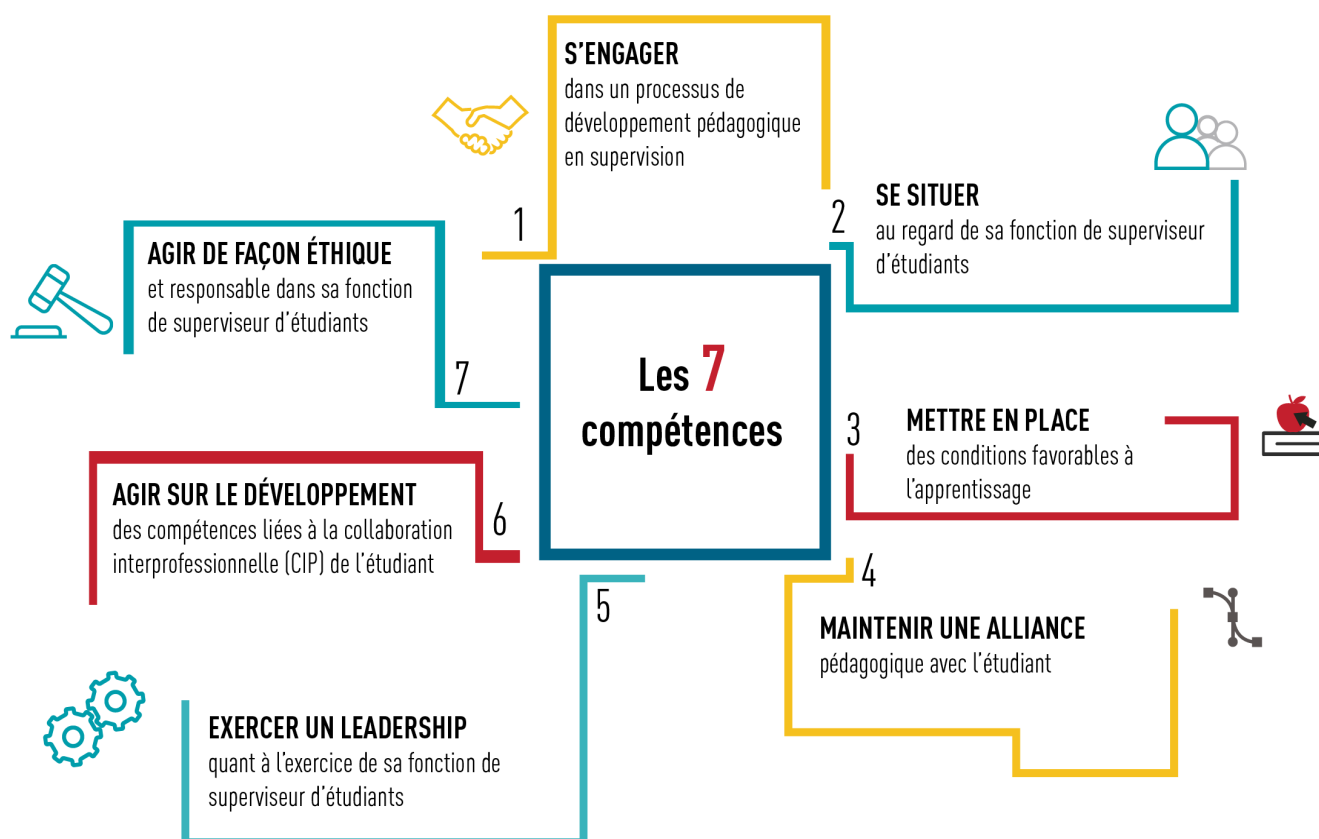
Les 7 compétences

1
S'ENGAGER
dans un processus de développement pédagogique en supervision

2
SE SITUER
au regard de sa fonction de superviseur d'étudiants

3
METTRE EN PLACE
des conditions favorables à l'apprentissage

4
MAINTENIR UNE ALLIANCE
pédagogique avec l'étudiant

5
EXERCER UN LEADERSHIP
quant à l'exercice de sa fonction de superviseur d'étudiants

6
AGIR SUR LE DÉVELOPPEMENT
des compétences liées à la collaboration interprofessionnelle (CIP) de l'étudiant

7
AGIR DE FAÇON ÉTHIQUE
et responsable dans sa fonction de superviseur d'étudiants